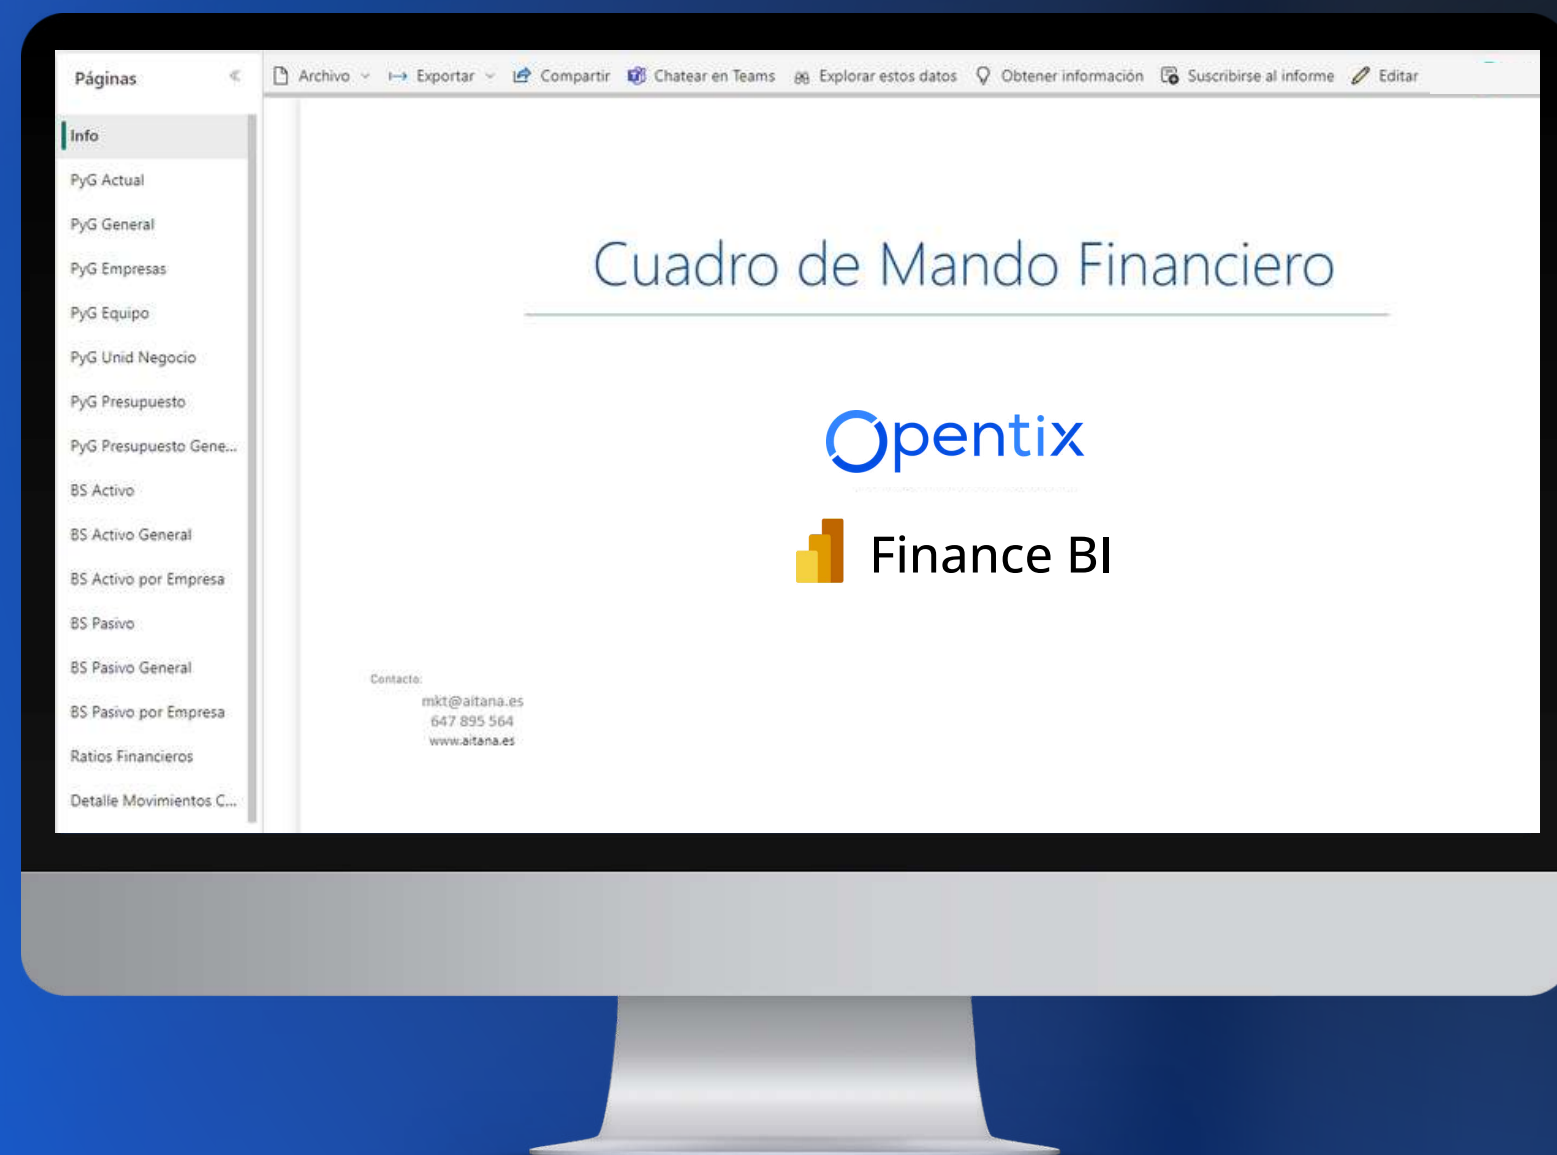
Páginas

Info
PyG Actual
PyG General
PyG Empresas
PyG Equipo
PyG Unid Negocio
PyG Presupuesto
PyG Presupuesto Gene...
BS Activo
BS Activo General
BS Activo por Empresa
BS Pasivo
BS Pasivo General
BS Pasivo por Empresa
Ratios Financieros
Detalle Movimientos C...

Archivo Exportar Compartir Chatear en Teams Explorar estos datos Obtener información Suscribirse al informe Editar

Cuadro de Mando Financiero

Opentix

Finance BI

Contacto:
mkt@aitana.es
647 895 564
www.aitana.es